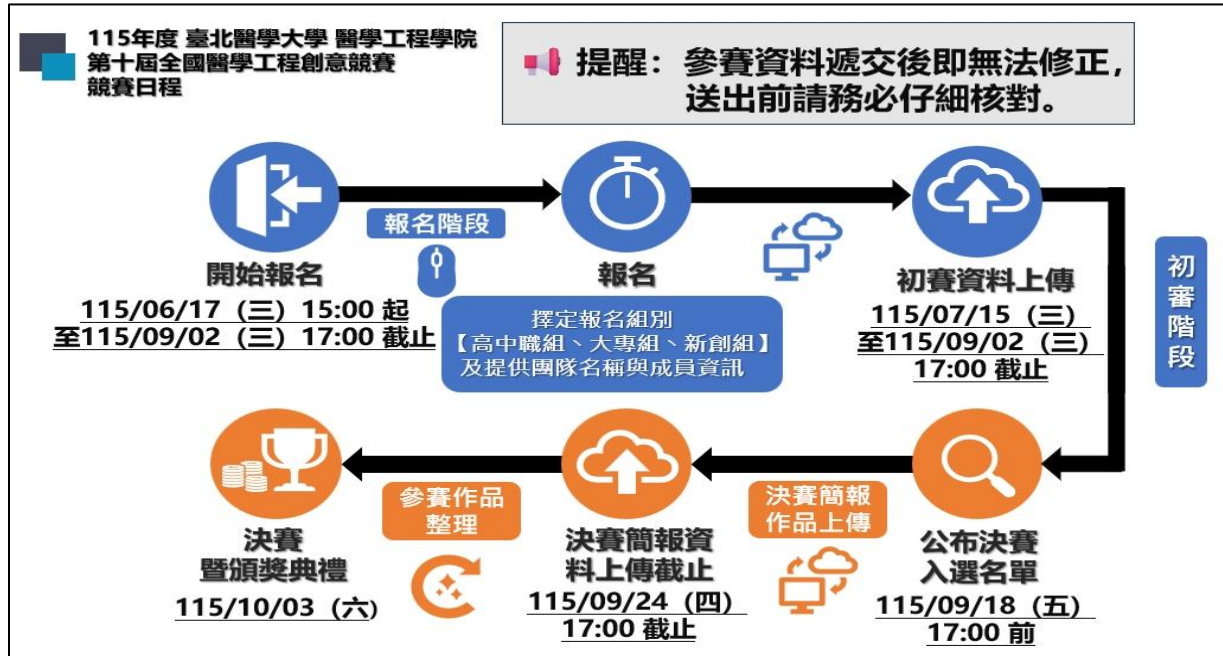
115年度 臺北醫學大學 醫學工程學院
第十屆全國醫學工程創意競賽
競賽日程

提醒：參賽資料遞交後即無法修正，送出前請務必仔細核對。

報名階段

開始報名
115/06/17（三）15:00 起
至115/09/02（三）17:00 截止

報名

擇定報名組別
【高中職組、大專組、新創組】
及提供團隊名稱與成員資訊

初賽資料上傳
115/07/15（三）
至115/09/02（三）
17:00 截止

初審階段

決賽
暨頒獎典禮
115/10/03（六）

參賽作品整理

決賽簡報資料上傳截止
115/09/24（四）
17:00 截止

決賽簡報作品上傳

公布決賽入選名單
115/09/18（五）
17:00 前